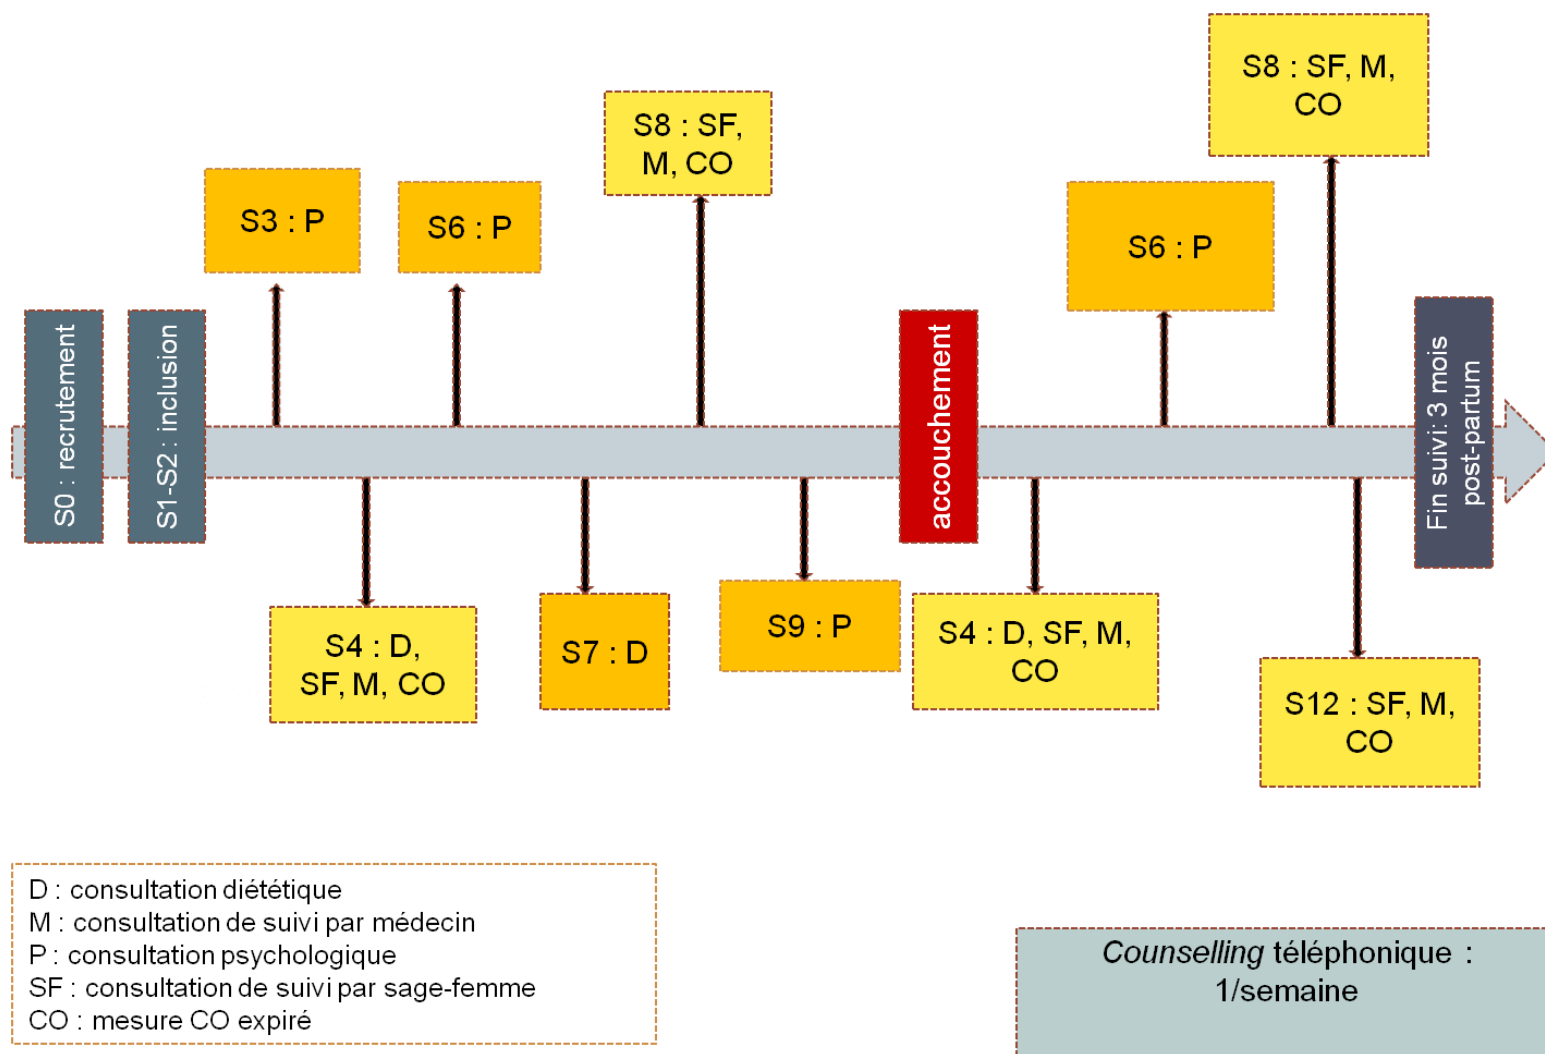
S0 : recrutement

S1-S2 : inclusion

S3 : P

S4 : D, SF, M, CO

S6 : P

S7 : D

S8 : SF, M, CO

S9 : P

accouchement

S4 : D, SF, M, CO

S6 : P

S8 : SF, M, CO

S12 : SF, M, CO

Fin suivi: 3 mois post-partum

D : consultation diététique
M : consultation de suivi par médecin
P : consultation psychologique
SF : consultation de suivi par sage-femme
CO : mesure CO expiré

Counselling téléphonique : 1/semaine